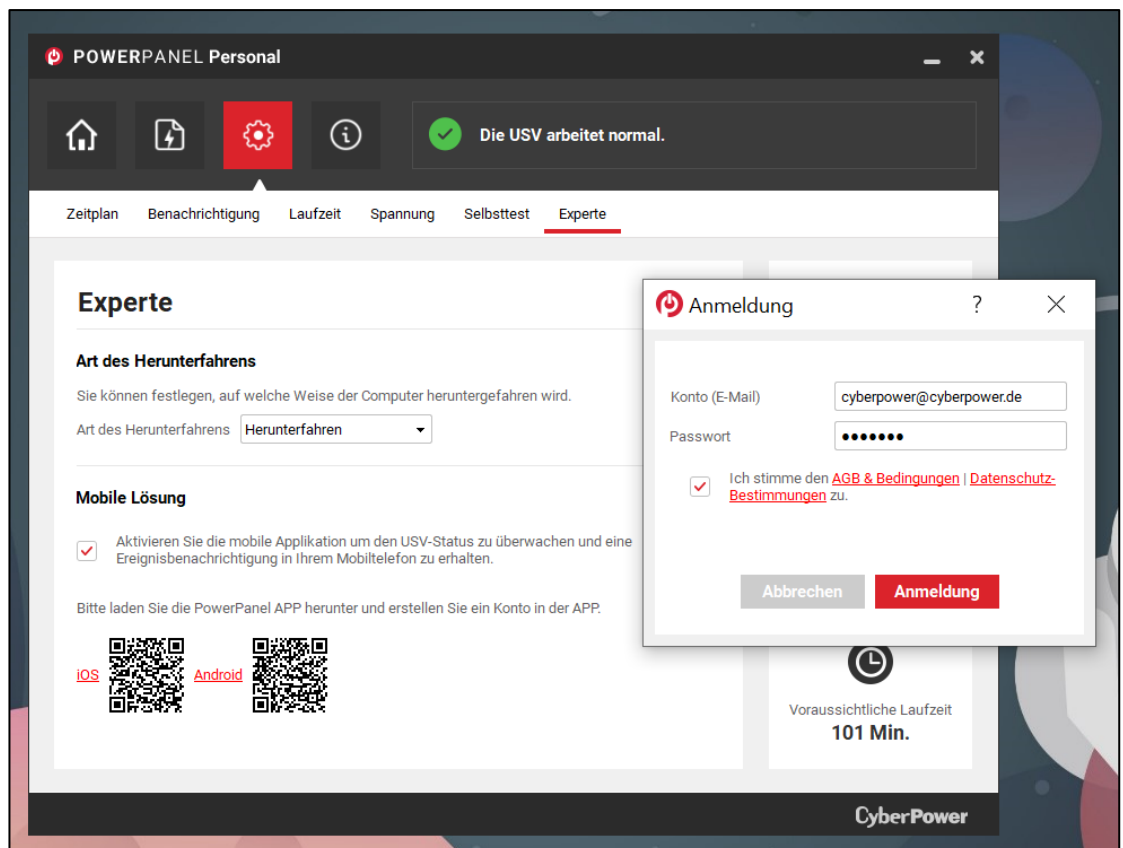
POWERPANEL Personal

Die USV arbeitet normal.

Zeitplan Benachrichtigung Laufzeit Spannung Selbsttest Experte

Experte

Art des Herunterfahrens

Sie können festlegen, auf welche Weise der Computer heruntergefahren wird.

Art des Herunterfahrens Herunterfahren

Mobile Lösung

Aktivieren Sie die mobile Applikation um den USV-Status zu überwachen und eine Ereignisbenachrichtigung in Ihrem Mobiltelefon zu erhalten.

Bitte laden Sie die PowerPanel APP herunter und erstellen Sie ein Konto in der APP.

iOS Android

Anmeldung ?

Konto (E-Mail) cyberpower@cyberpower.de

Passwort •••••••

Ich stimme den AGB & Bedingungen | Datenschutz-Bestimmungen zu.

Abbrechen Anmeldung

Voraussichtliche Laufzeit
101 Min.

CyberPower